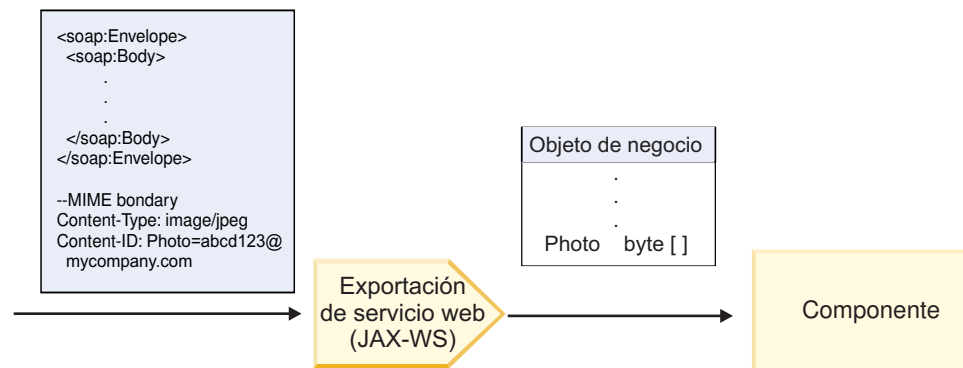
<soap:Envelope>
<soap:Body>
.
.
.
</soap:Body>
</soap:Envelope>

--MIME bondary
Content-Type: image/jpeg
Content-ID: Photo=abcd123@ mycompany.com

Objeto de negocio
.
.
.
Photo byte [ ]

Exportación de servicio web (JAX-WS)

Componente